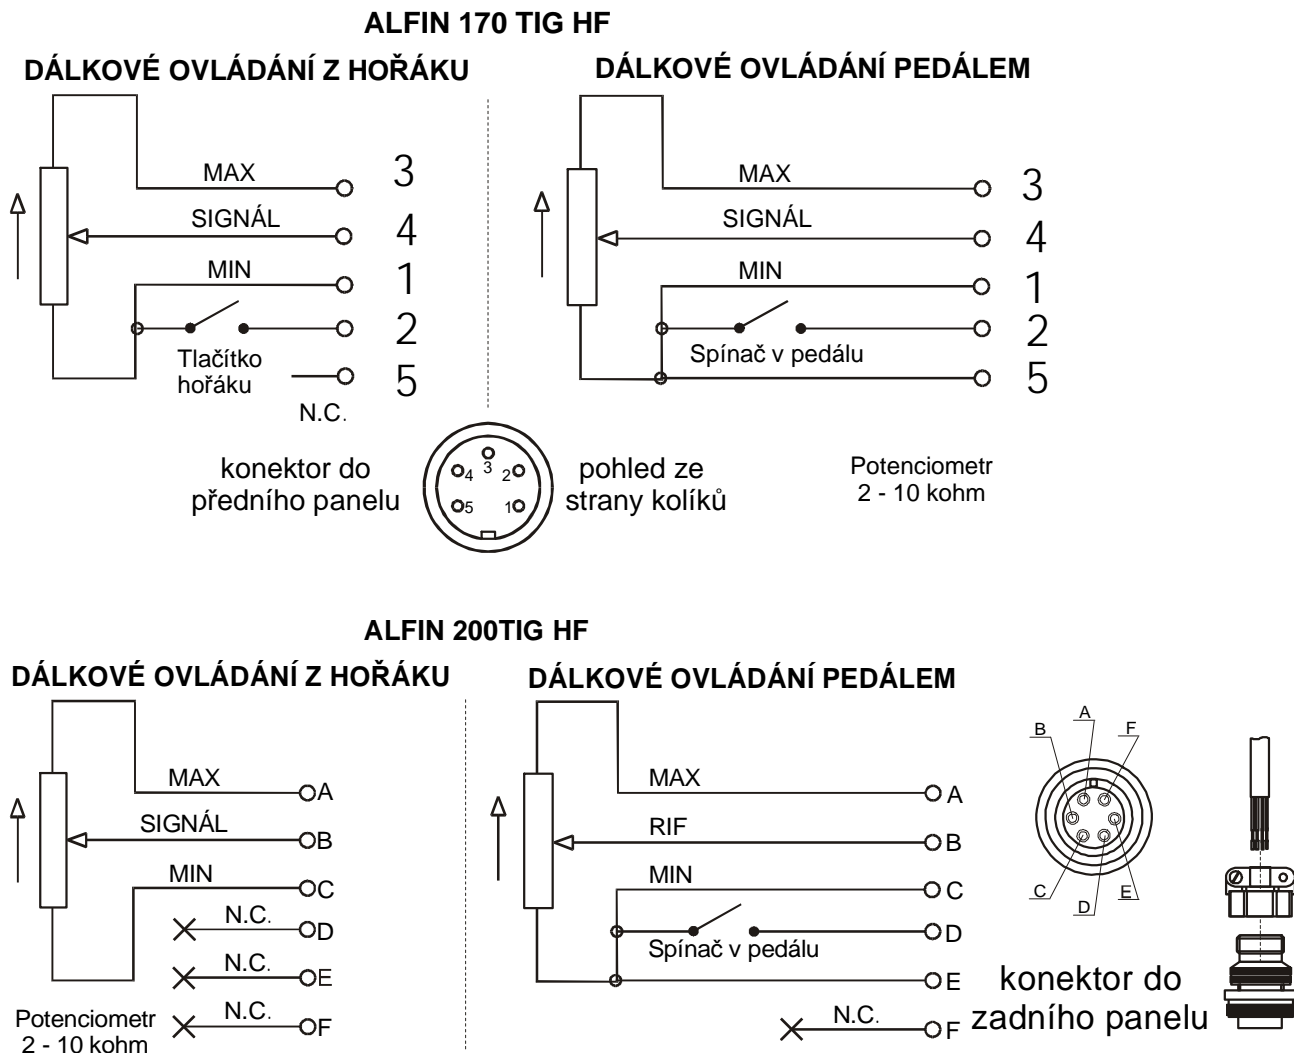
ALFIN 170 TIG HF

DÁLKOVÉ OVLÁDÁNÍ Z HOŘÁKU

MAX 3
SIGNÁL 4
MIN 1
2
Tlačítko hořáku
5
N.C.

DÁLKOVÉ OVLÁDÁNÍ PEDÁLEM

MAX 3
SIGNÁL 4
MIN 1
2
Spínač v pedálu
5

konektor do předního panelu

4 3 2
5 1

pohled ze strany kolíků

Potenciometr 2 - 10 kohm

ALFIN 200TIG HF

DÁLKOVÉ OVLÁDÁNÍ Z HOŘÁKU

MAX A
SIGNÁL B
MIN C
N.C. D
N.C. E
N.C. F

Potenciometr 2 - 10 kohm

DÁLKOVÉ OVLÁDÁNÍ PEDÁLEM

MAX A
RIF B
MIN C
D
Spínač v pedálu
E
N.C. F

A B F C D E

konektor do zadního panelu